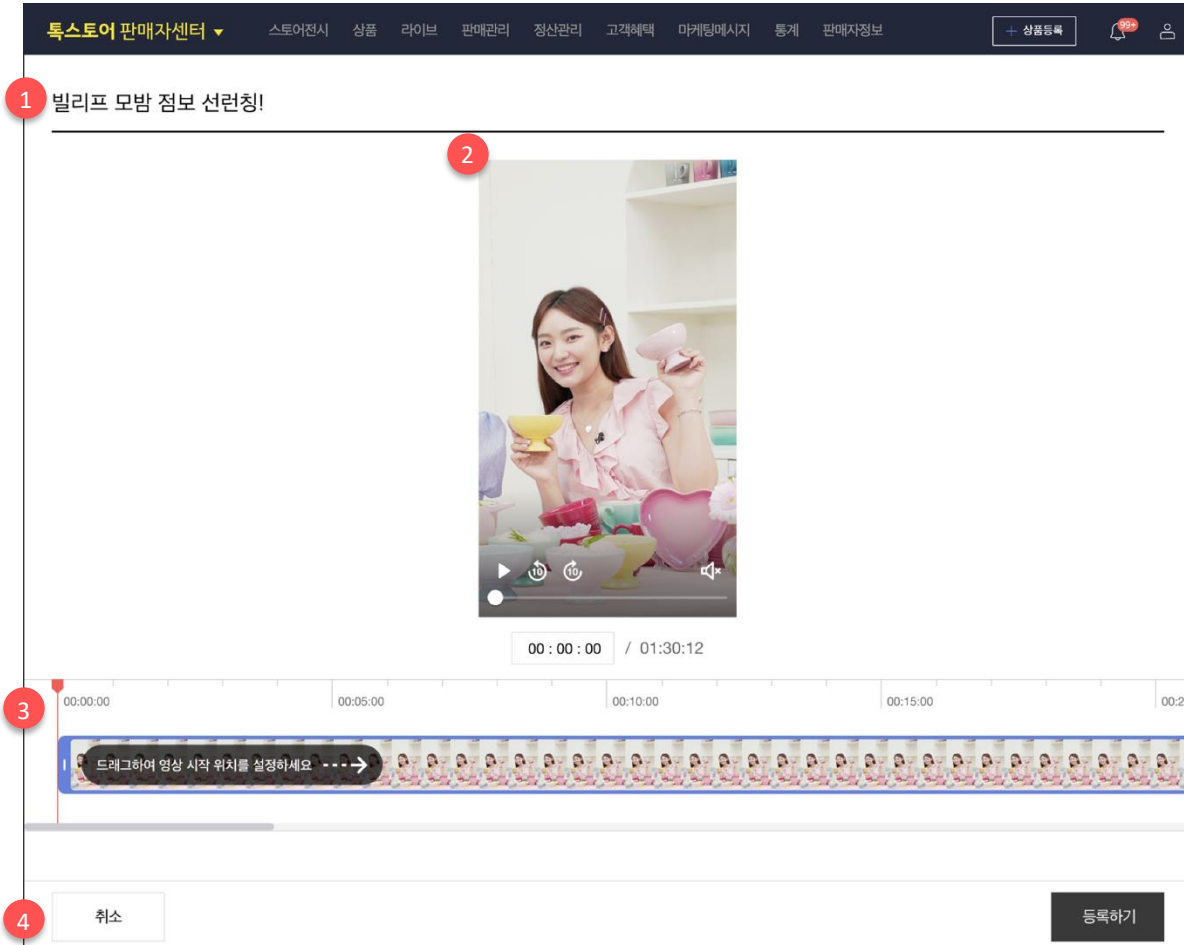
톡스토어 판매자센터 ▾ 스토어전시 상품 라이브 판매관리 정산관리 고객혜택 마케팅메시지 통계 판매자정보

+ 상품등록

99+

1

빌리프 모밤 점보 선런칭!

2

10 10

00 : 00 : 00 / 01:30:12

3

00:00:00 00:05:00 00:10:00 00:15:00 00:2

드래그하여 영상 시작 위치를 설정하세요

4

취소

등록하기